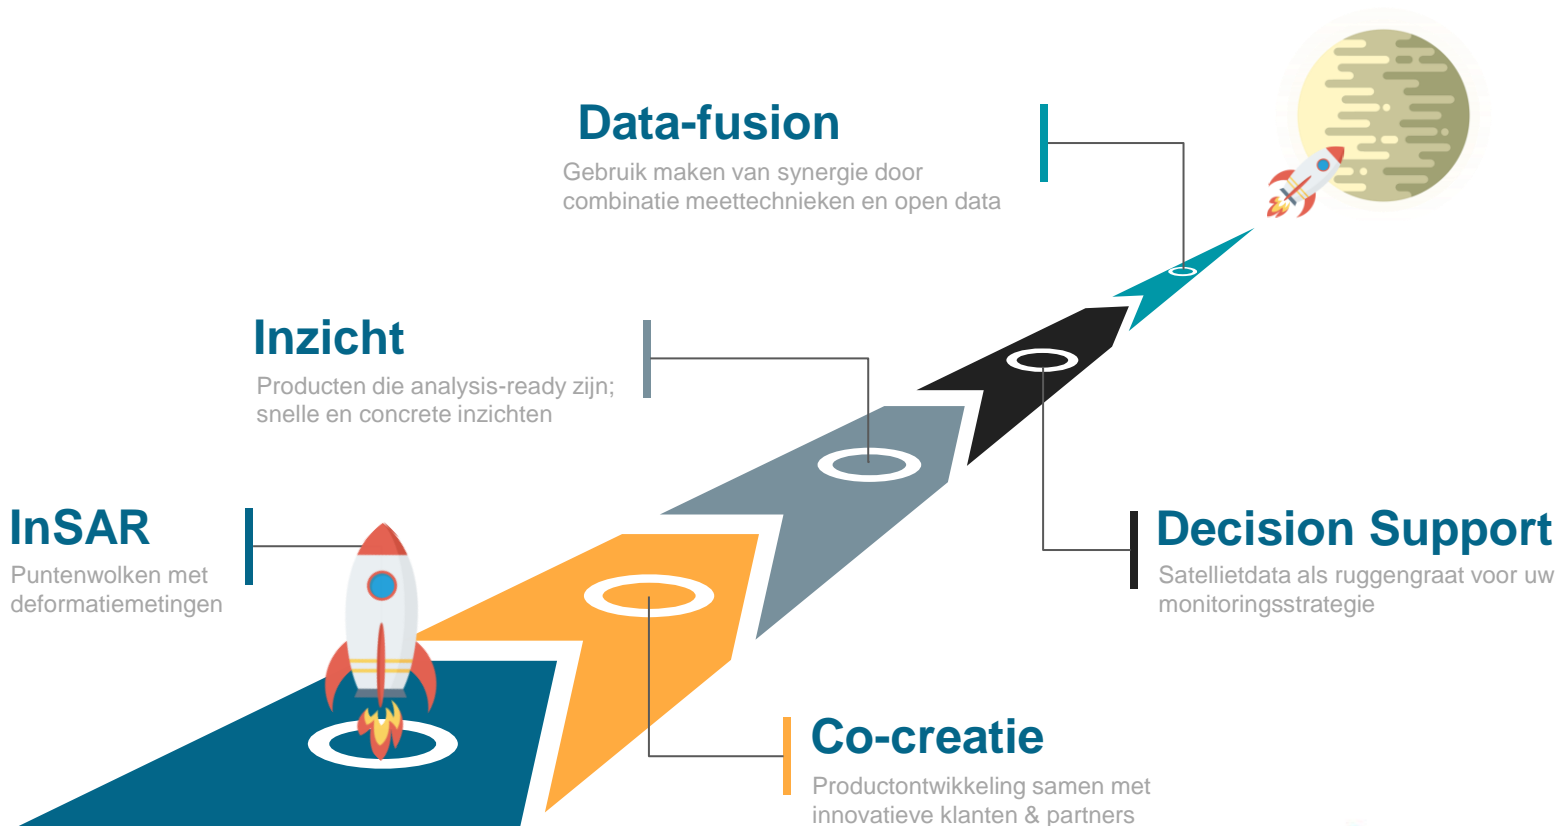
Data-fusion

Gebruik maken van synergie door combinatie meettechnieken en open data

Inzicht

Producten die analysis-ready zijn; snelle en concrete inzichten

InSAR

Puntenwolken met deformatiemetingen

Decision Support

Satellietdata als ruggengraat voor uw monitoringsstrategie

Co-creatie

Productontwikkeling samen met innovatieve klanten & partners